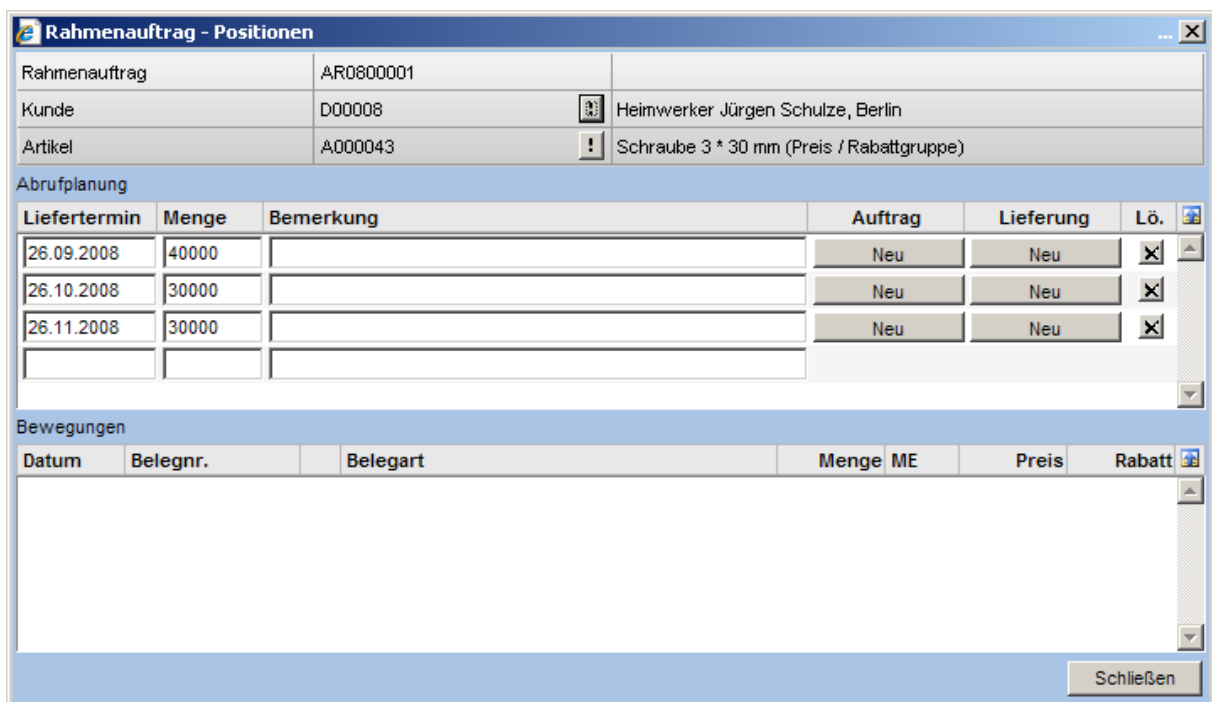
Rahmenauftrag - Positionen

| Rahmenauftrag | AR0800001 | |
|---|---|---|
| Kunde | D00008 | Heimwerker Jürgen Schulze, Berlin |
| Artikel | A000043 | Schraube 3 * 30 mm (Preis / Rabattgruppe) |

Abrufplanung

| Liefertermin | Menge | Bemerkung | Auftrag | Lieferung | Lö. |
|---|---|---|---|---|---|
| 26.09.2008 | 40000 | | Neu | Neu | |
| 26.10.2008 | 30000 | | Neu | Neu | |
| 26.11.2008 | 30000 | | Neu | Neu | |
| | | | | | |

Bewegungen

| Datum | Belegnr. | | Belegart | Menge | ME | Preis | Rabatt |
|---|---|---|---|---|---|---|---|

Schließen